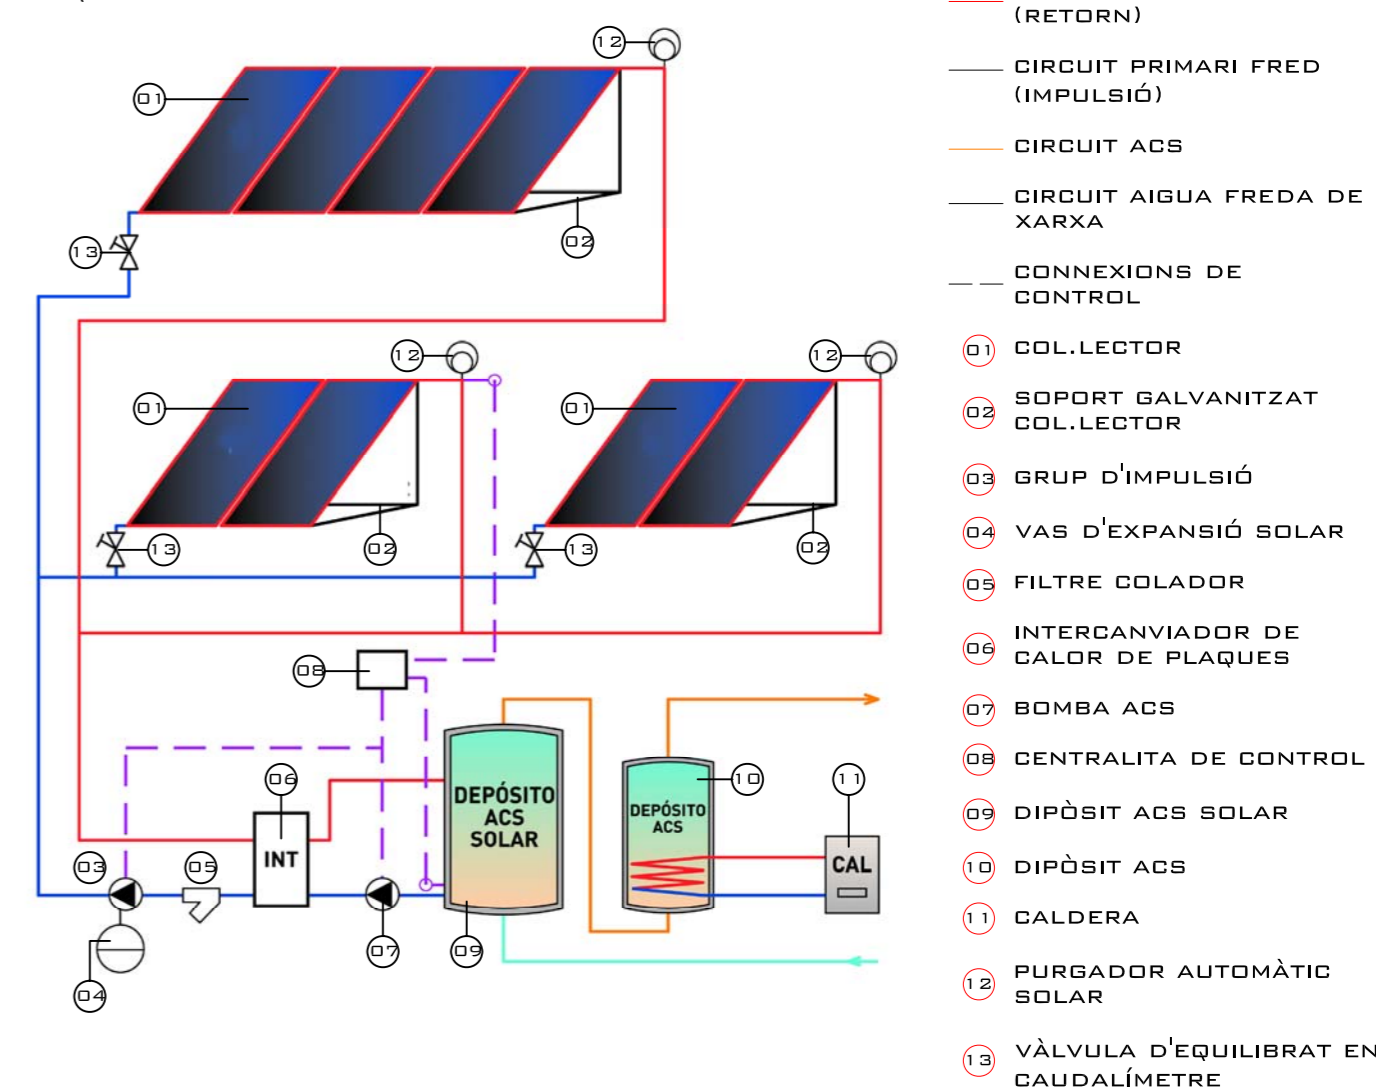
12

01

02

13

12

12

01

01

13

02

13

02

08

06

INT

DEPÓSITO ACS SOLAR

DEPÓSITO ACS

10

11

CAL

03

05

07

09

04

(RETORN)

CIRCUIT PRIMARI FRED (IMPULSIÓ)

CIRCUIT ACS

CIRCUIT AIGUA FREDA DE XARXA

CONNEXIONS DE CONTROL

01 COL.LECTOR

02 SOPORT GALVANITZAT COL.LECTOR

03 GRUP D'IMPULSIÓ

04 VAS D'EXPANSIÓ SOLAR

05 FILTRE COLADOR

06 INTERCANVIADOR DE CALOR DE PLAQUES

07 BOMBA ACS

08 CENTRALITA DE CONTROL

09 DIPÒSIT ACS SOLAR

10 DIPÒSIT ACS

11 CALDERA

12 PURGADOR AUTOMÀTIC SOLAR

13 VÀLVULA D'EQUILIBRAT EN CAUDALÍMETRE